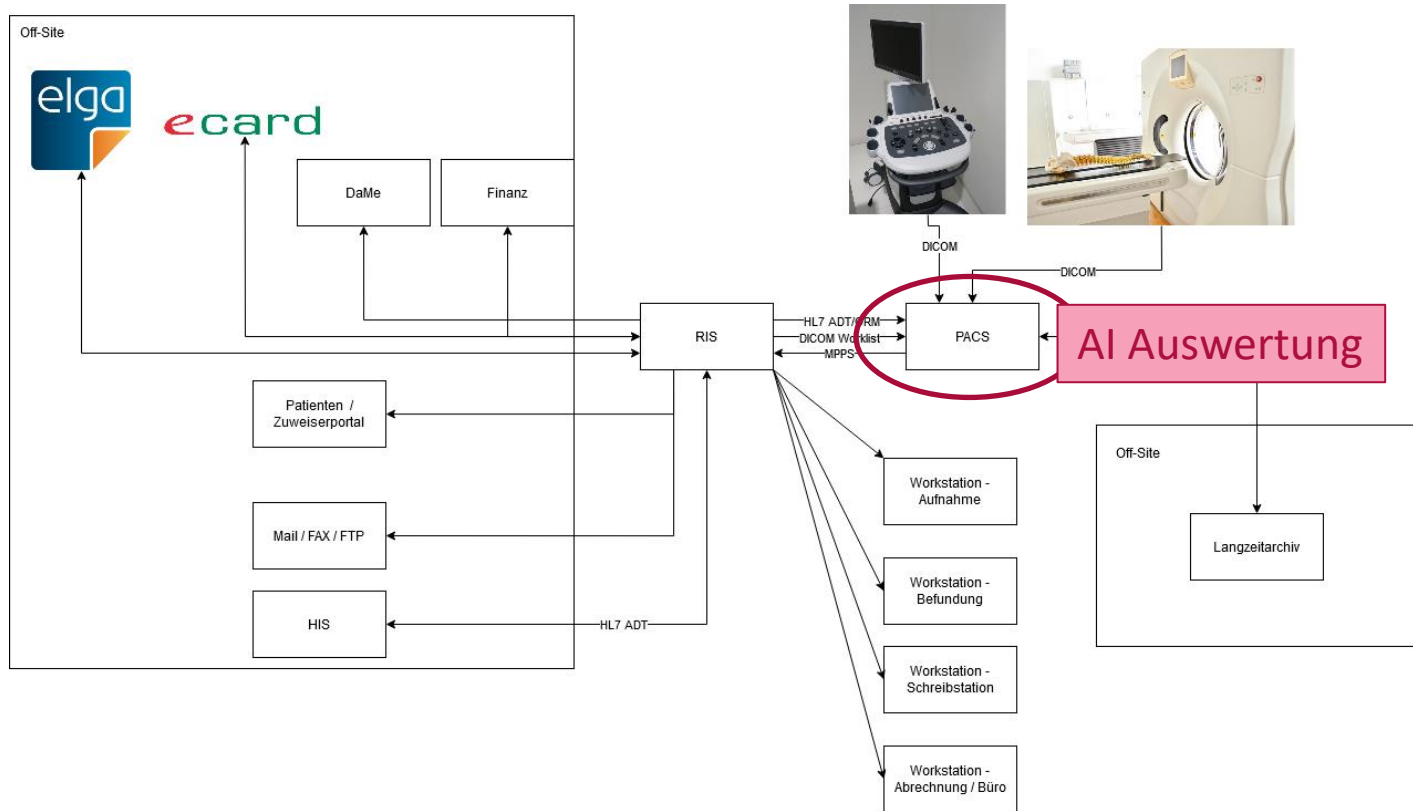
Off-Site

elga

ecard

DaMe

Finanz

DICOM

DICOM

RIS

HL7 ADT/ORM
DICOM Worklist
MPPS

PACS

AI Auswertung

Patienten / Zuweiserportal

Mail / FAX / FTP

HIS

HL7 ADT

Workstation - Aufnahme

Workstation - Befundung

Workstation - Schreibstation

Workstation - Abrechnung / Büro

Off-Site

Langzeitarchiv